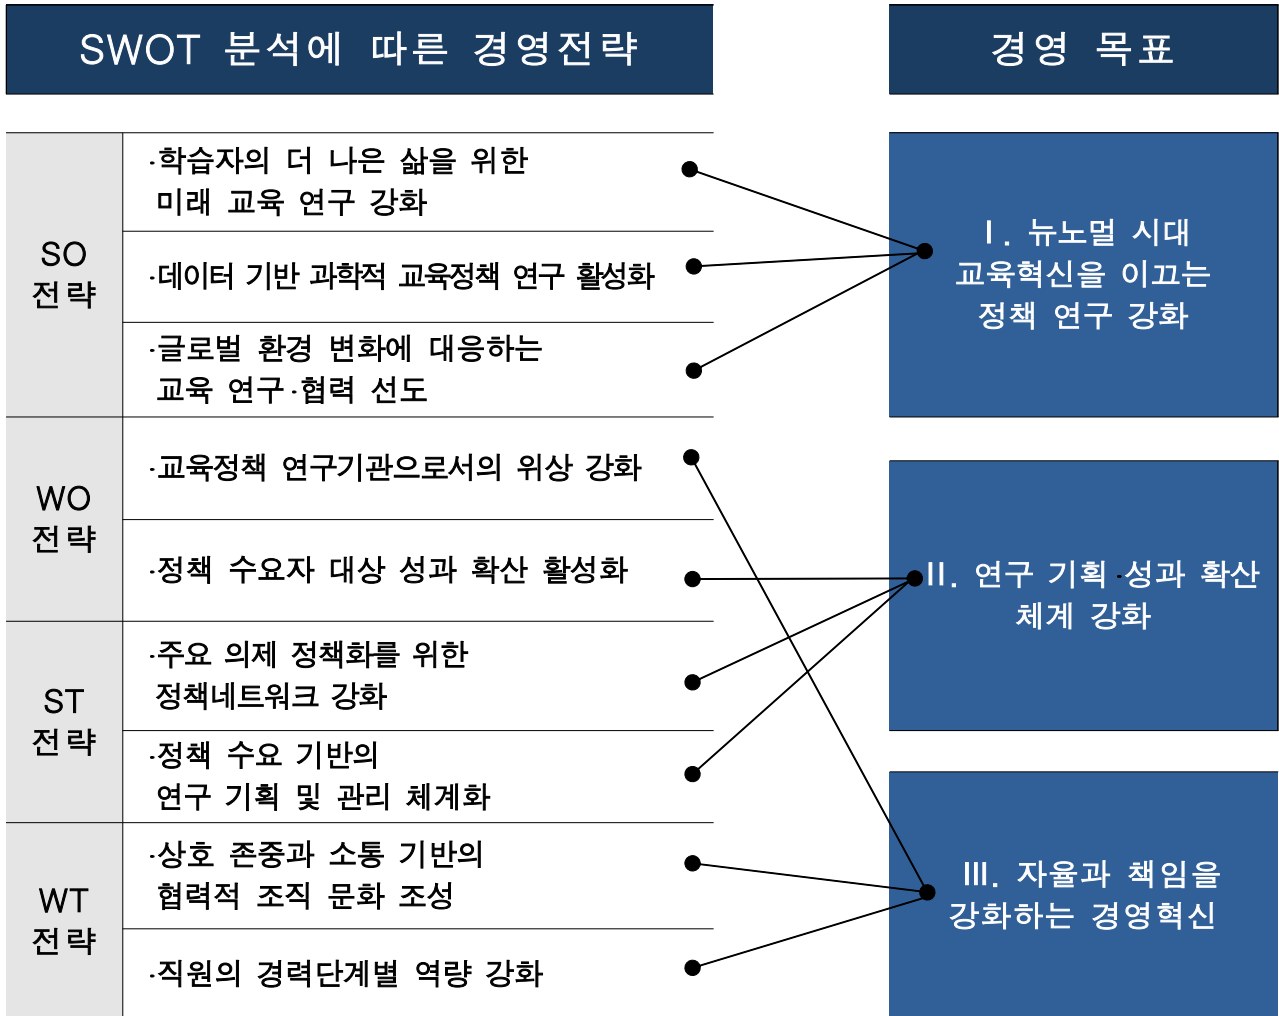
SWOT 분석에 따른 경영전략

경영 목표

SO 전략

·학습자의 더 나은 삶을 위한 미래 교육 연구 강화

·데이터 기반 과학적 교육정책 연구 활성화

·글로벌 환경 변화에 대응하는 교육 연구·협력 선도

WO 전략

·교육정책 연구기관으로서의 위상 강화

·정책 수요자 대상 성과 확산 활성화

ST 전략

·주요 의제 정책화를 위한 정책네트워크 강화

·정책 수요 기반의 연구 기획 및 관리 체계화

WT 전략

·상호 존중과 소통 기반의 협력적 조직 문화 조성

·직원의 경력단계별 역량 강화

Ⅰ. 뉴노멀 시대 교육혁신을 이끄는 정책 연구 강화

Ⅱ. 연구 기획·성과 확산 체계 강화

Ⅲ. 자율과 책임을 강화하는 경영혁신